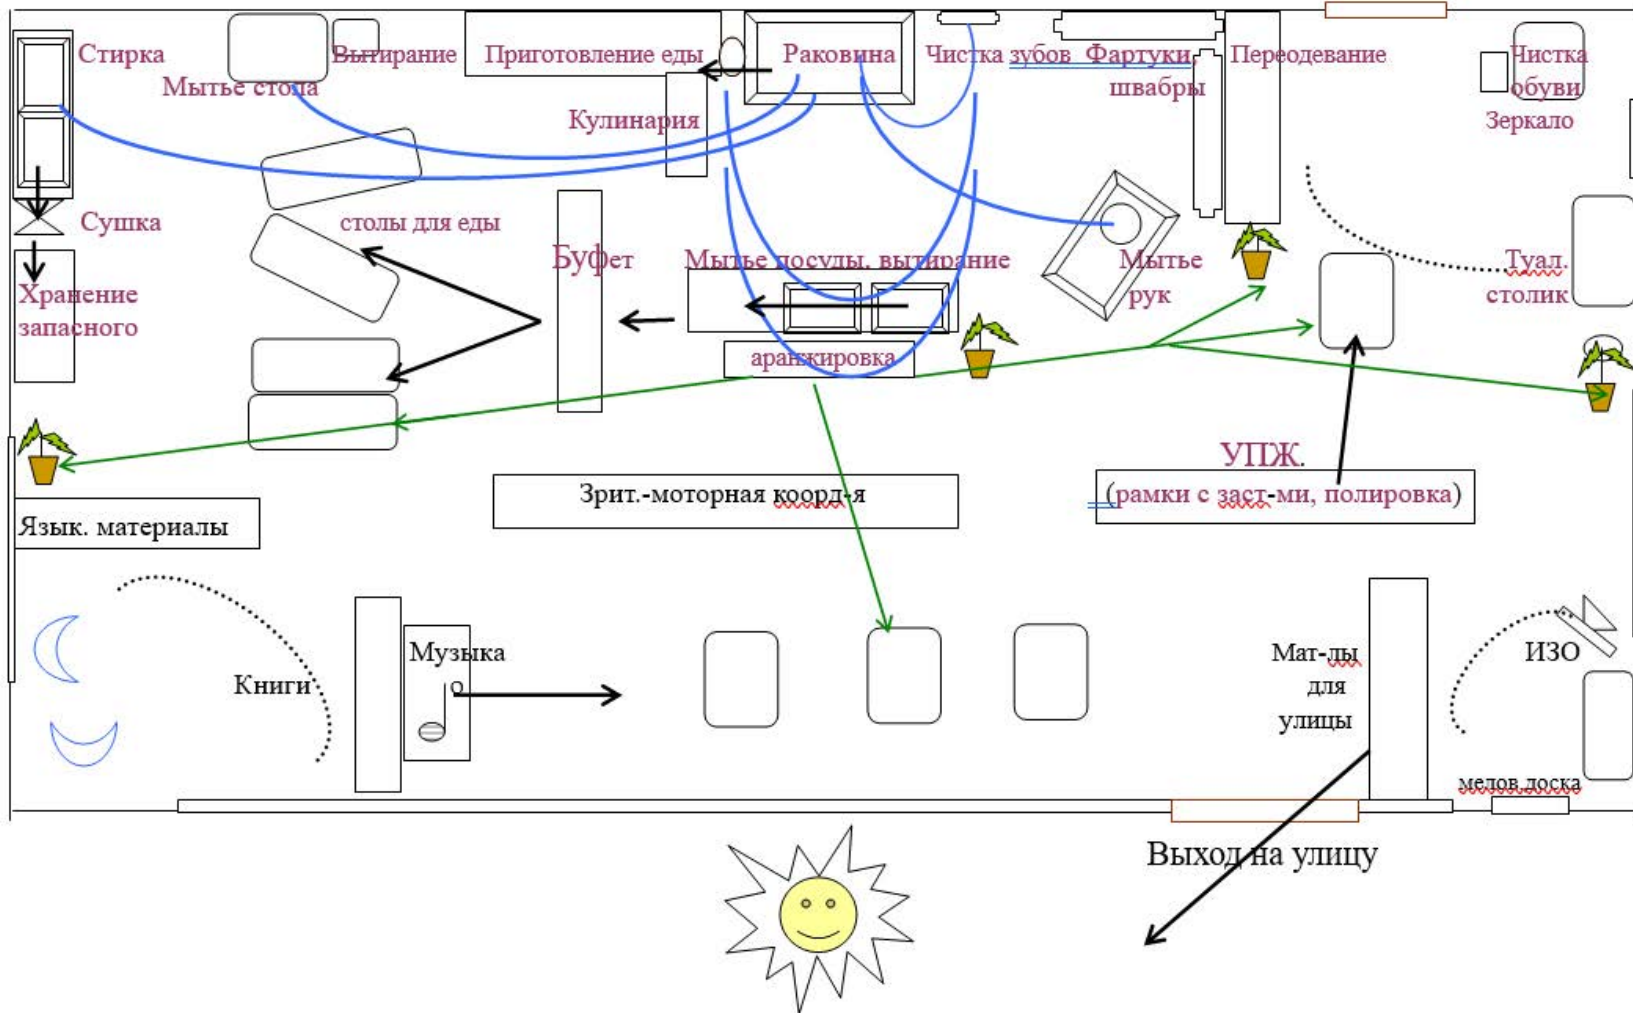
Стирка
Вытирание
Приготовление еды
Раковина
Чистка зубов
Фартуки, швабры
Переодевание
Чистка обуви
Мытье стола
Кулинария
Зеркало
Сушка
столы для еды
Буфет
Мытье посуды, вытирание
Мытье рук
Туал. столик
Хранение запасного
аранжировка
УПЖ.
(рамки с заст-ми, полировка)
Зрит.-моторная коорд-я
Язык. материалы
Музыка
Книги
Мат-лы для улицы
ИЗО
мелов.доска
Выход на улицу